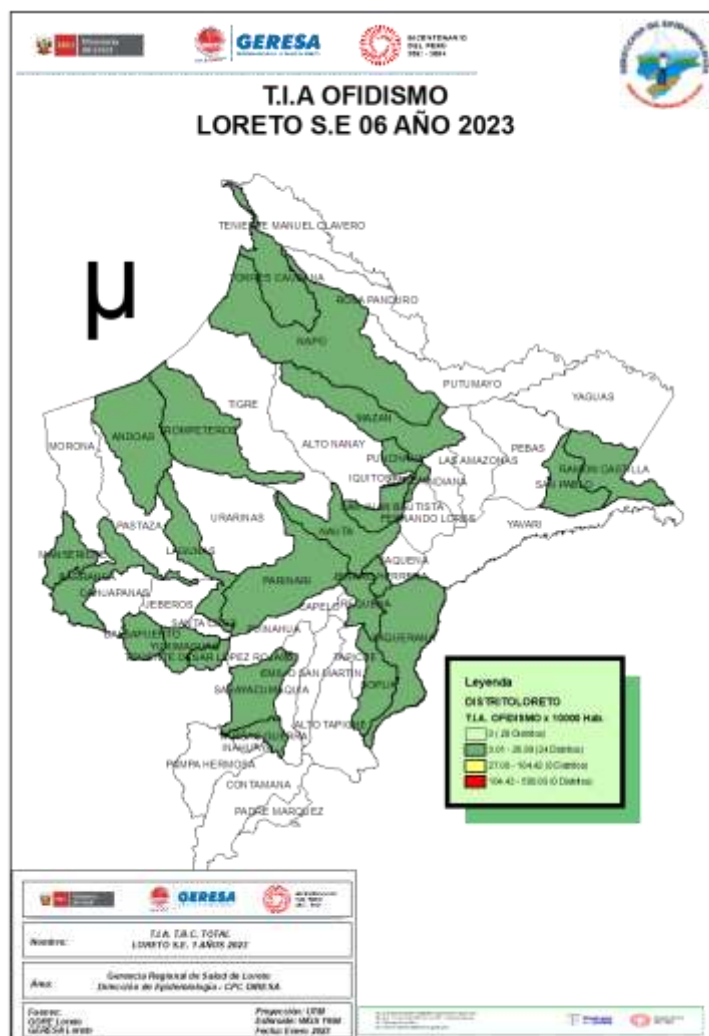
GERESA

BICENTENARIO DEL PERÚ 2021 - 2024

T.I.A OFIDISMO
LORETO S.E 06 AÑO 2023

µ

TENIENTE MANUEL CLAVERO
TORRES CAUSANA
ROSA PANDURO
NAPO
PUTUMAYO
YAGUAS
TIGRE
MAZAN
ANDOAS
TROMPETEROS
ALTO NANAY
PEBAS
MORONA
PUNCHANA
LAS AMAZONAS
RAMON CASTILLA
IQUITOS
BELEN
INDIANA
SAN PABLO
SAN JUAN BAUTISTA
FERNANDO LORES
URARINAS
PASTAZA
NAUTA
YAVARI
LAGUNAS
MANSERICHE
SAQUENA
BARRANCA
PARINARI
CAHUAPANAS
JEBEROS
CAPELO
SANTA CRUZ
PUINAHUA
BALSAPUERTO
YURIMAGUAS
TENIENTE CESAR LOPEZ ROJAS
JENARO HERRERA
SOPLIN
TAPICHE
EMILIO SAN MARTIN
SARAYACU
MAQUIA
ALTO TAPICHE
INAHUAYA
VARGAS GUERRA
PAMPA HERMOSA
CONTAMANA
PADRE MARQUEZ

Leyenda
DISTRITOLORETO
T.I.A. OFIDISMO x 10000 Hab.
0 (28 Distritos)
0.01 - 26.99 (24 Distritos)
27.00 - 104.42 (0 Distritos)
104.42 - 530.05 (0 Distritos)

GERESA

Nombre: T.I.A. T.B.C. TOTAL LORETO S.E. 1 AÑOS 2023
Área: Gerencia Regional de Salud de Loreto Dirección de Epidemiología - CPC DIRESA
Fuentes: GORE Loreto GERESA Loreto
Proyección: UTM Elipsoide: WGS 1984 Fecha: Enero 2023
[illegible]